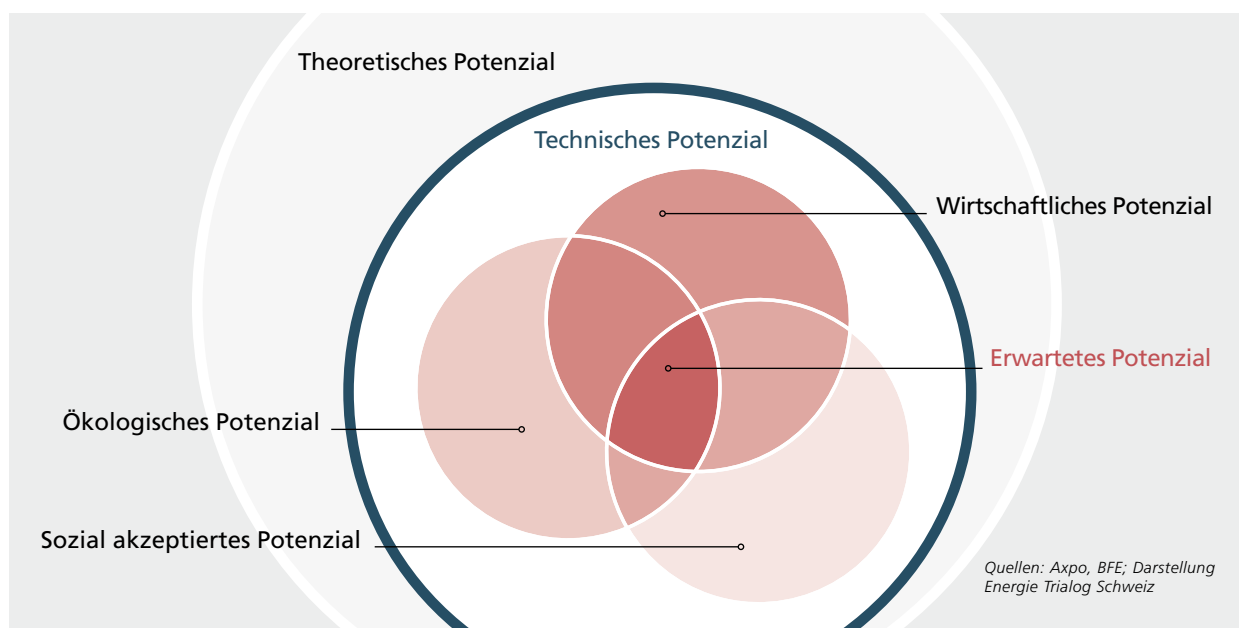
Theoretisches Potenzial

Technisches Potenzial

Wirtschaftliches Potenzial

Erwartetes Potenzial

Ökologisches Potenzial

Sozial akzeptiertes Potenzial

Quellen: Axpo, BFE; Darstellung Energie Trialog Schweiz